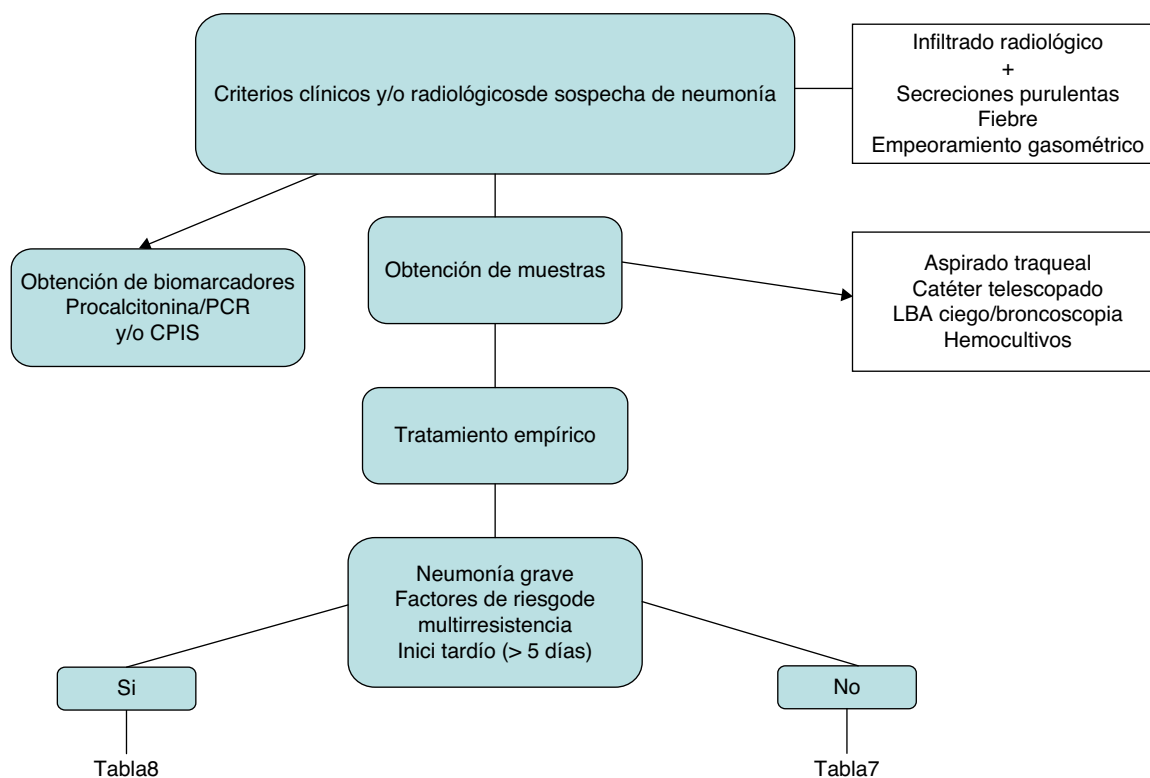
Criterios clínicos y/o radiológicosde sospecha de neumonía

Infiltrado radiológico
+
Secreciones purulentas
Fiebre
Empeoramiento gasométrico

Obtención de biomarcadores
Procalcitonina/PCR
y/o CPIS

Obtención de muestras

Aspirado traqueal
Catéter telescopado
LBA ciego/broncoscopia
Hemocultivos

Tratamiento empírico

Neumonía grave
Factores de riesgode multirresistencia
Inici tardío (> 5 días)

Si

No

Tabla8

Tabla7